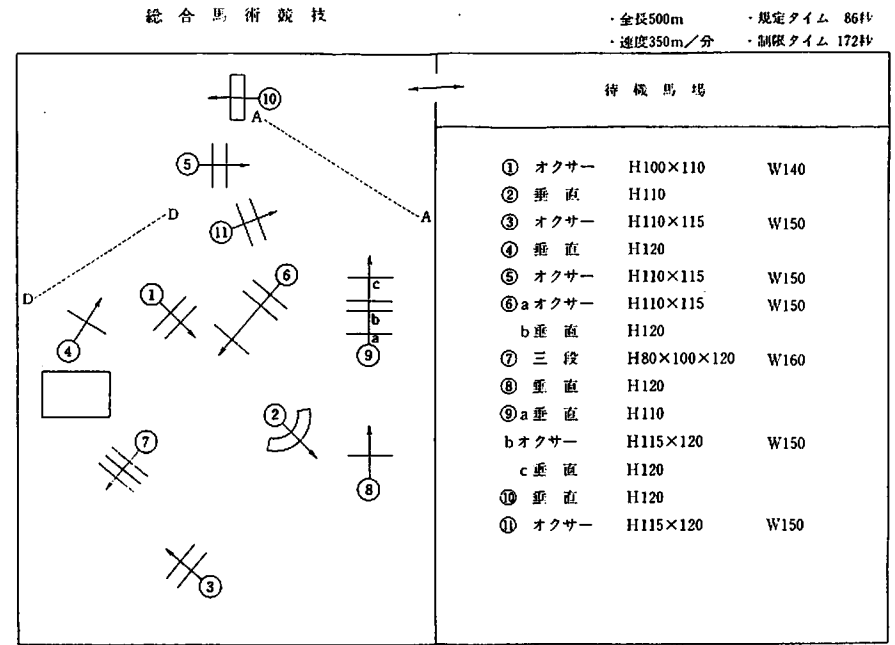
総 合 馬 術 競 技

・全長500m ・規定タイム 86秒
・速度350m／分 ・制限タイム 172秒

⑩
A
A
⑤
D
⑪
D
⑥
c
①
b
a
④
⑨
②
⑦
⑧
③

待 機 馬 場

| | | |
|---|---|---|
| ① オクサー | H100×110 | W140 |
| ② 垂 直 | H110 | |
| ③ オクサー | H110×115 | W150 |
| ④ 垂 直 | H120 | |
| ⑤ オクサー | H110×115 | W150 |
| ⑥a オクサー | H110×115 | W150 |
| b 垂 直 | H120 | |
| ⑦ 三 段 | H80×100×120 | W160 |
| ⑧ 垂 直 | H120 | |
| ⑨a 垂 直 | H110 | |
| b オクサー | H115×120 | W150 |
| c 垂 直 | H120 | |
| ⑩ 垂 直 | H120 | |
| ⑪ オクサー | H115×120 | W150 |